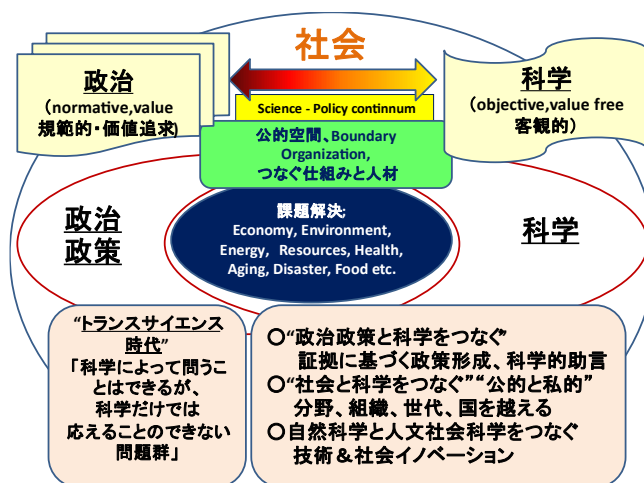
社会

政治
（normative,value
規範的・価値追求）

Science - Policy continuum

科学
（objective,value free
客観的）

公的空間、Boundary Organization,
つなぐ仕組みと人材

政治
政策

課題解決:
Economy, Environment, Energy, Resources, Health, Aging, Disaster, Food etc.

科学

"トランスサイエンス時代"
「科学によって問うことはできるが、科学だけでは応えることのできない問題群」

○"政治政策と科学をつなぐ"
証拠に基づく政策形成、科学的助言
○"社会と科学をつなぐ""公的と私的"
分野、組織、世代、国を越える
○自然科学と人文社会科学をつなぐ
技術＆社会イノベーション